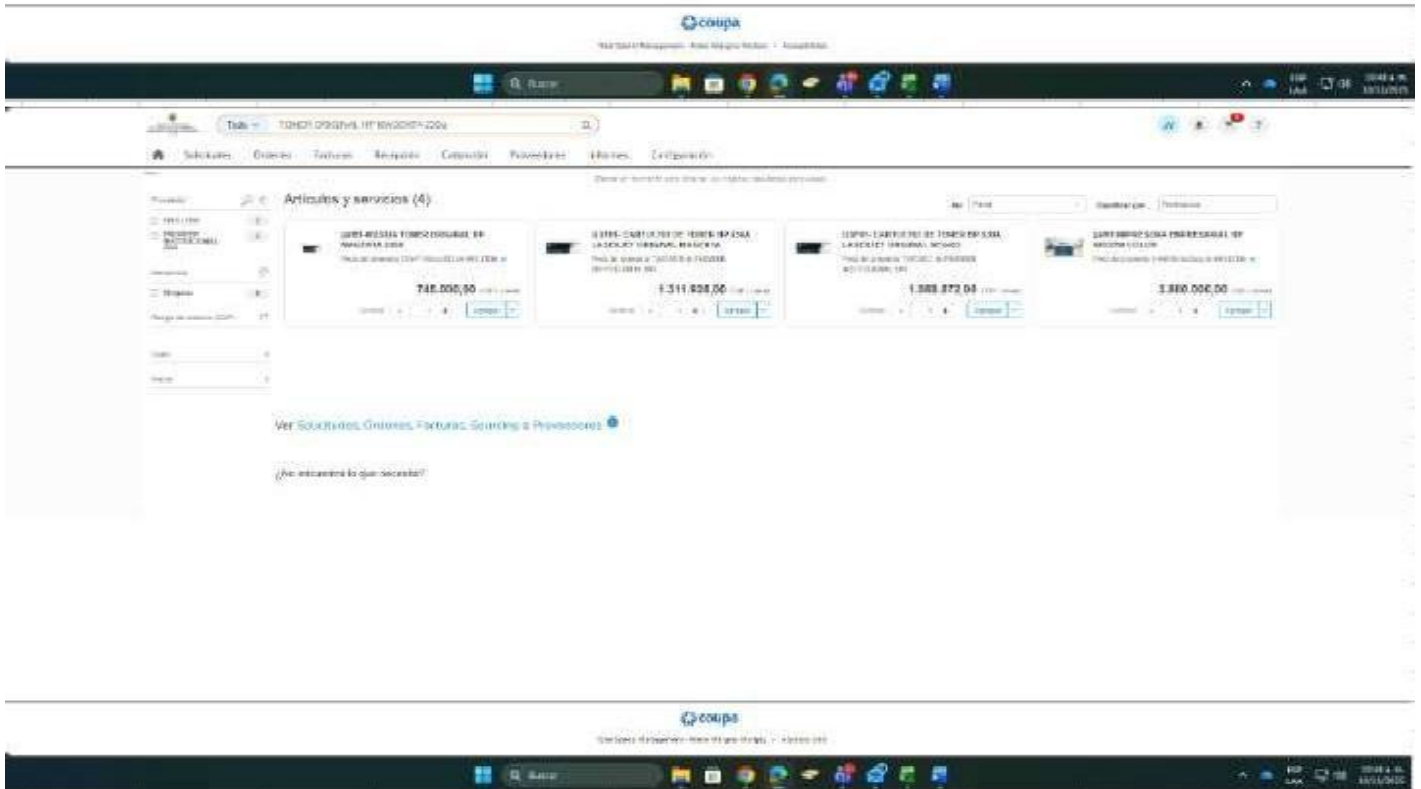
coupa

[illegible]

Buscar

Todo TONER ORIGINAL HP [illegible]

Solicitudes Órdenes Facturas Recepción Cotización Proveedores Informes Configuración

Artículos y servicios (4)

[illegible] TONER ORIGINAL HP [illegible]

745.000,00

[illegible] CARTUCHO DE TONER HP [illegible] LASERJET ORIGINAL MAGENTA

1.311.938,00

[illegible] CARTUCHO DE TONER HP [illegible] LASERJET ORIGINAL NEGRO

1.088.872,00

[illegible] IMPRESORA EMPRESARIAL HP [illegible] COLOR

3.800.000,00

Ver Solicitudes, Órdenes, Facturas, Sourcing o Proveedores

¿No encuentra lo que necesita?

coupa

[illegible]

Buscar